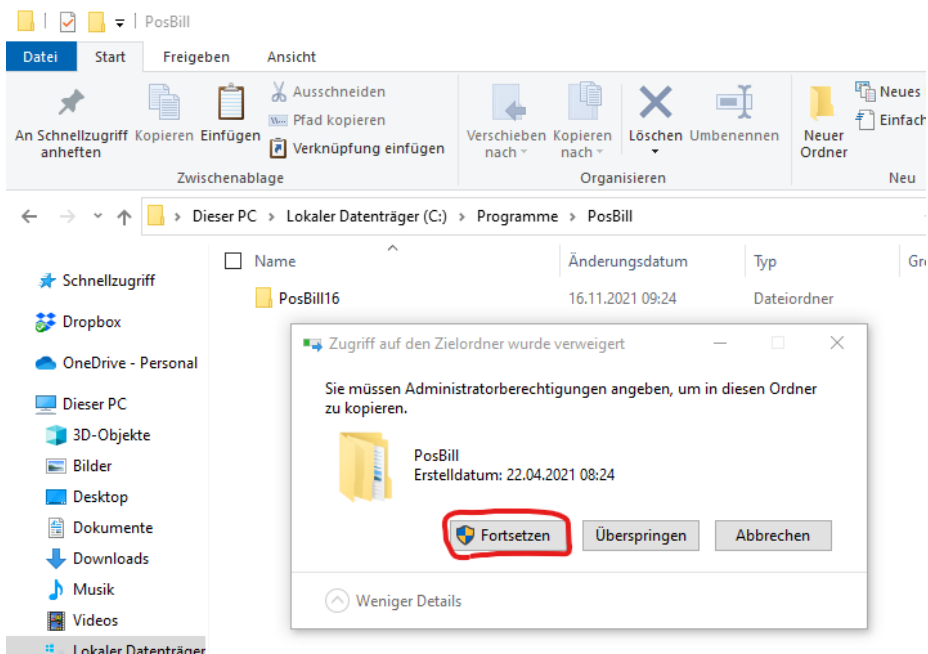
PosBill

Datei | Start | Freigeben | Ansicht

An Schnellzugriff anheften | Kopieren | Einfügen | Ausschneiden | Pfad kopieren | Verknüpfung einfügen
Zwischenablage

Verschieben nach | Kopieren nach | Löschen | Umbenennen
Organisieren

Neuer Ordner | Neues | Einfach
Neu

Dieser PC › Lokaler Datenträger (C:) › Programme › PosBill

Schnellzugriff
Dropbox
OneDrive - Personal
Dieser PC
3D-Objekte
Bilder
Desktop
Dokumente
Downloads
Musik
Videos
Lokaler Datenträger

| Name | Änderungsdatum | Typ | Gr |
|---|---|---|---|
| PosBill16 | 16.11.2021 09:24 | Dateiordner | |

Zugriff auf den Zielordner wurde verweigert

Sie müssen Administratorberechtigungen angeben, um in diesen Ordner zu kopieren.

PosBill
Erstelldatum: 22.04.2021 08:24

Fortsetzen | Überspringen | Abbrechen

Weniger Details